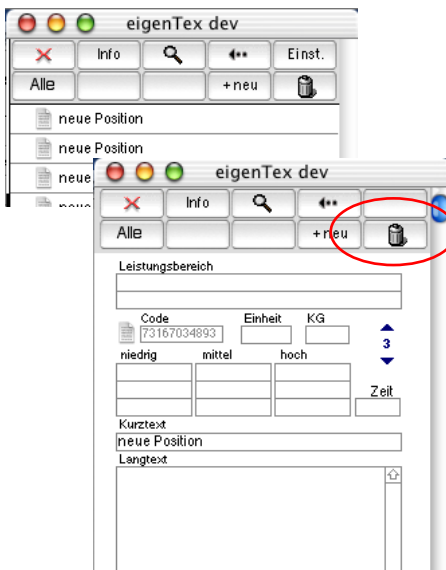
eigenTex dev

Info

Einst.

Alle

+neu

neue Position

neue Position

neue

eigenTex dev

Info

Alle

+neu

Leistungsbereich

Code

73167034893

Einheit

KG

3

niedrig

mittel

hoch

Zeit

Kurztext

neue Position

Langtext